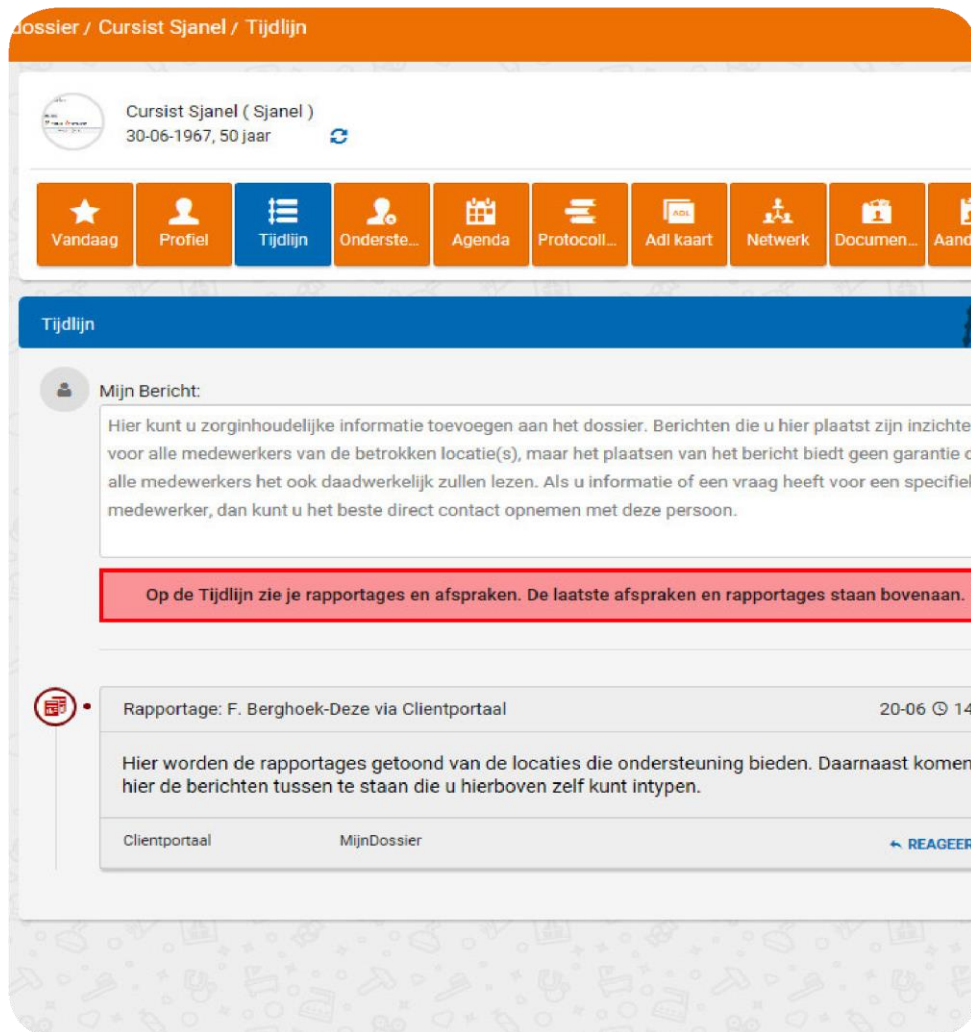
dossier / Cursist Sjanel / Tijdlijn

Cursist Sjanel ( Sjanel )
30-06-1967, 50 jaar

Vandaag | Profiel | Tijdlijn | Onderste... | Agenda | Protocoll... | Adl kaart | Netwerk | Documen... | Aand

Tijdlijn

Mijn Bericht:

Hier kunt u zorginhoudelijke informatie toevoegen aan het dossier. Berichten die u hier plaatst zijn inzichte voor alle medewerkers van de betrokken locatie(s), maar het plaatsen van het bericht biedt geen garantie d alle medewerkers het ook daadwerkelijk zullen lezen. Als u informatie of een vraag heeft voor een specifiel medewerker, dan kunt u het beste direct contact opnemen met deze persoon.

Op de Tijdlijn zie je rapportages en afspraken. De laatste afspraken en rapportages staan bovenaan.

Rapportage: F. Berghoek-Deze via Clientportaal

20-06 14

Hier worden de rapportages getoond van de locaties die ondersteuning bieden. Daarnaast komen hier de berichten tussen te staan die u hierboven zelf kunt intypen.

Clientportaal

MijnDossier

REAGEER